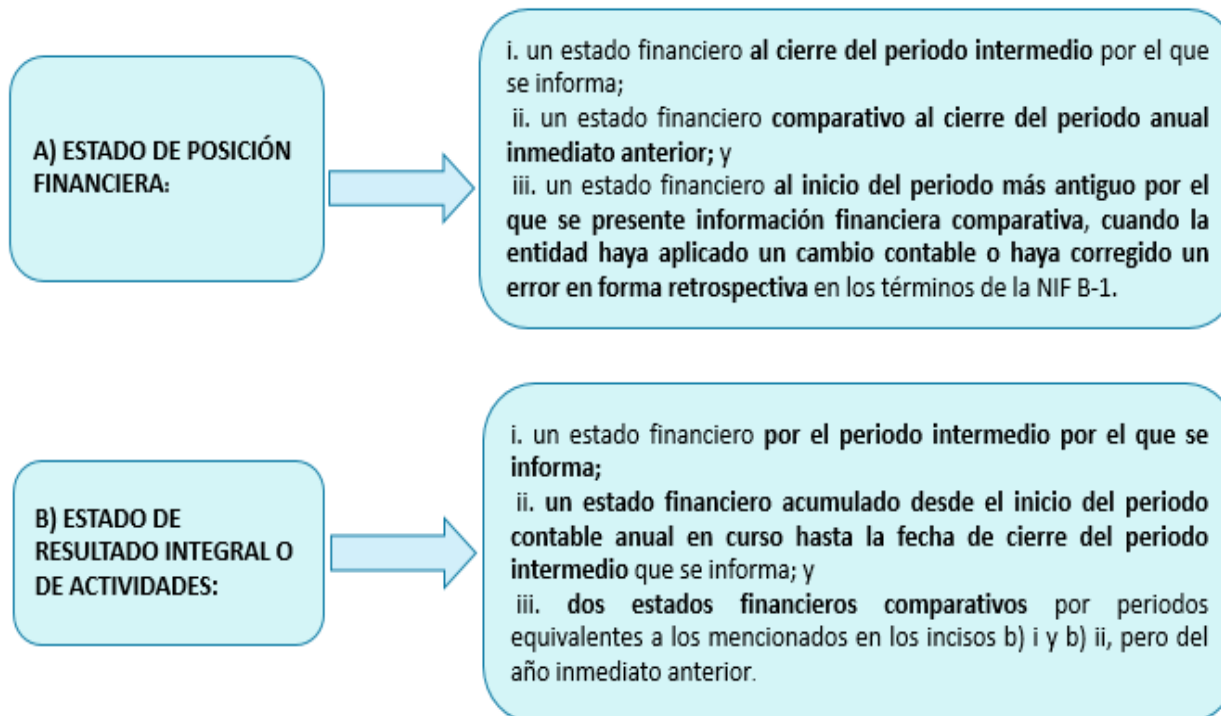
A) ESTADO DE POSICIÓN FINANCIERA:

i. un estado financiero al cierre del periodo intermedio por el que se informa;
ii. un estado financiero comparativo al cierre del periodo anual inmediato anterior; y
iii. un estado financiero al inicio del periodo más antiguo por el que se presente información financiera comparativa, cuando la entidad haya aplicado un cambio contable o haya corregido un error en forma retrospectiva en los términos de la NIF B-1.

B) ESTADO DE RESULTADO INTEGRAL O DE ACTIVIDADES:

i. un estado financiero por el periodo intermedio por el que se informa;
ii. un estado financiero acumulado desde el inicio del periodo contable anual en curso hasta la fecha de cierre del periodo intermedio que se informa; y
iii. dos estados financieros comparativos por periodos equivalentes a los mencionados en los incisos b) i y b) ii, pero del año inmediato anterior.